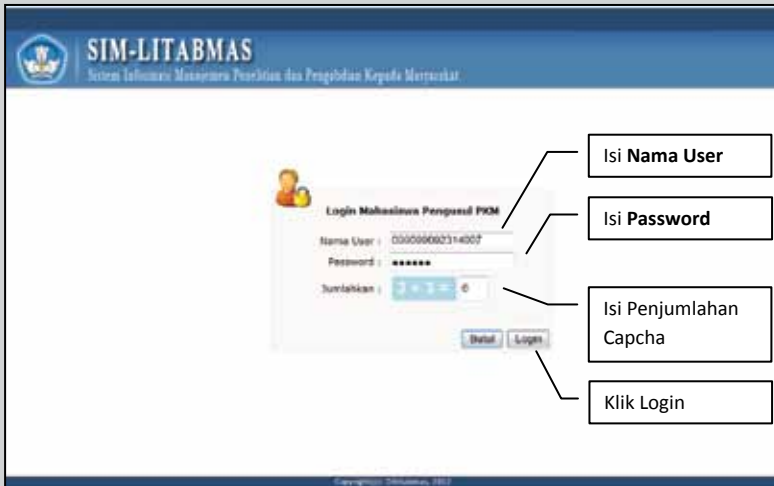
SIM-LITABMAS

Sistem Informasi Manajemen Penelitian dan Pengabdian Kepada Masyarakat

Login Mahasiswa Pengusul PKM

Nama User : 030000002314007

Password : ••••••

Jumlahkan : 2 + 3 = 6

Batal Login

Isi **Nama User**

Isi **Password**

Isi Penjumlahan Capcha

Klik Login

Copyright © Dikti, 2012